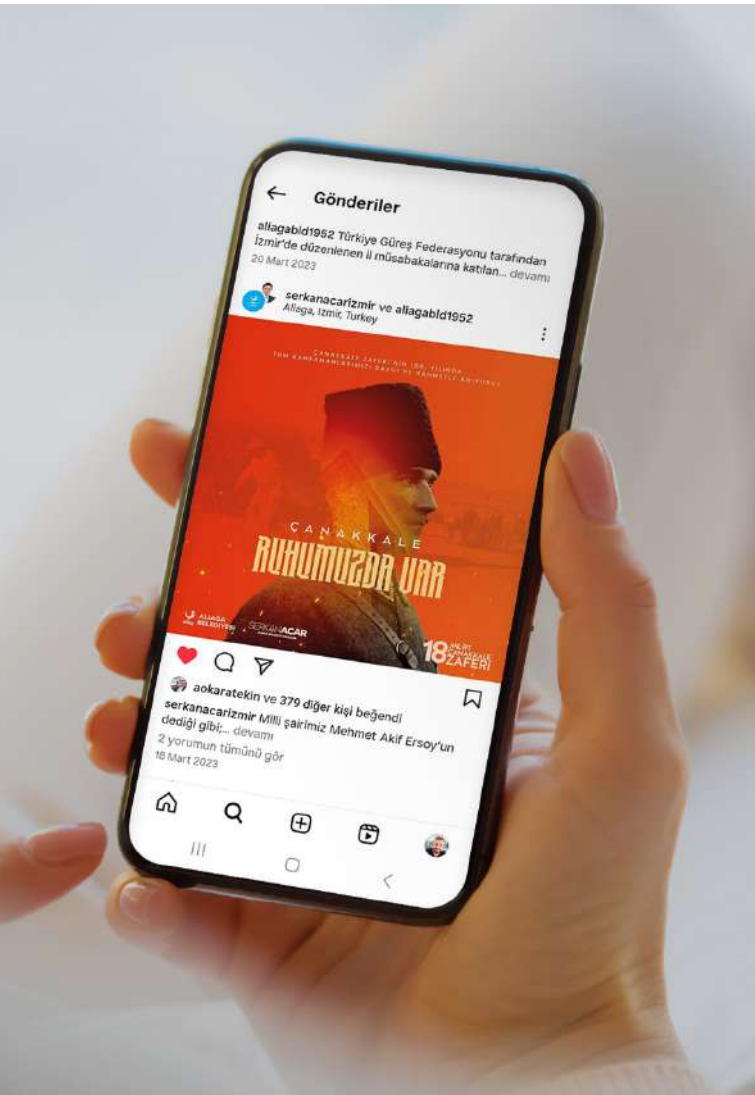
Gönderiler

aliagabld1952 Türkiye Güreş Federasyonu tarafından İzmir'de düzenlenen il müsabakalarına katılan... devamı
20 Mart 2023

serkanacarizmir ve aliagabld1952
Aliaga, Izmir, Turkey

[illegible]

ÇANAKKALE
RUHUMUZDA VAR

ALİAĞA BELEDİYESİ
SERKAN ACAR

18 MART ÇANAKKALE ZAFERİ

aokaratekin ve 379 diğer kişi beğendi
serkanacarizmir Milli şairimiz Mehmet Akif Ersoy'un dediği gibi;... devamı
2 yorumun tümünü gör
18 Mart 2023